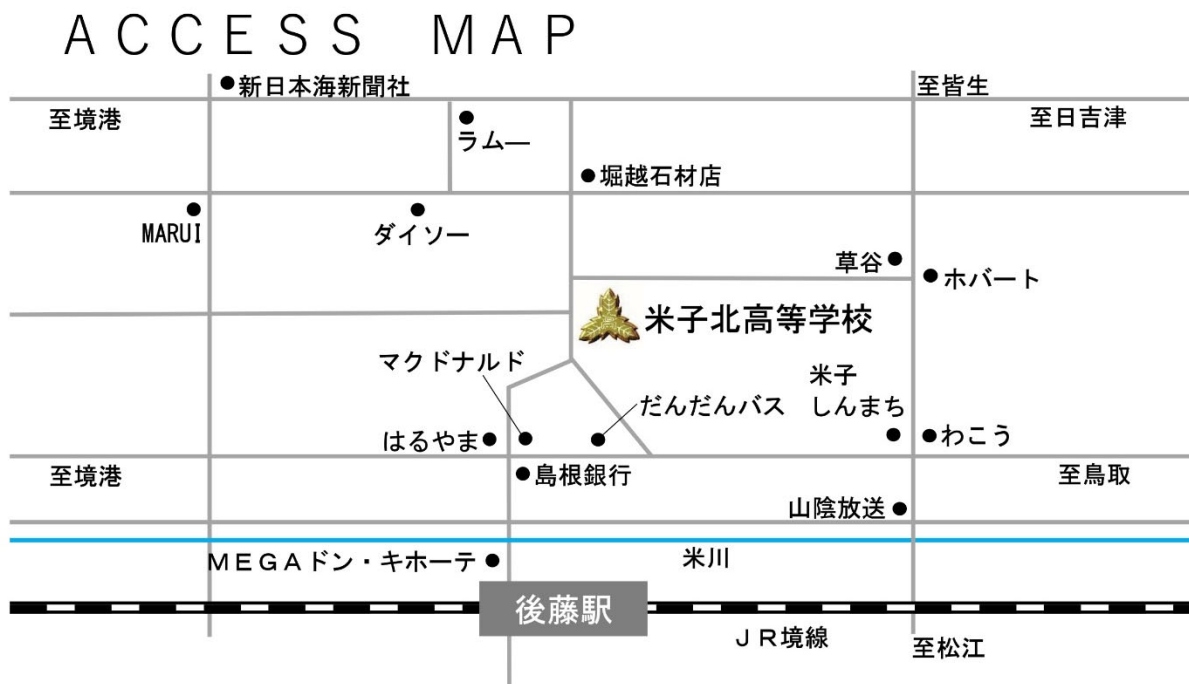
ACCESS MAP

新日本海新聞社
至皆生
至境港
至日吉津
ラムー
堀越石材店
MARUI
ダイソー
草谷
ホバート
米子北高等学校
マクドナルド
米子
しんまち
だんだんバス
はるやま
わこう
至境港
島根銀行
至鳥取
山陰放送
MEGAドン・キホーテ
米川
後藤駅
JR境線
至松江